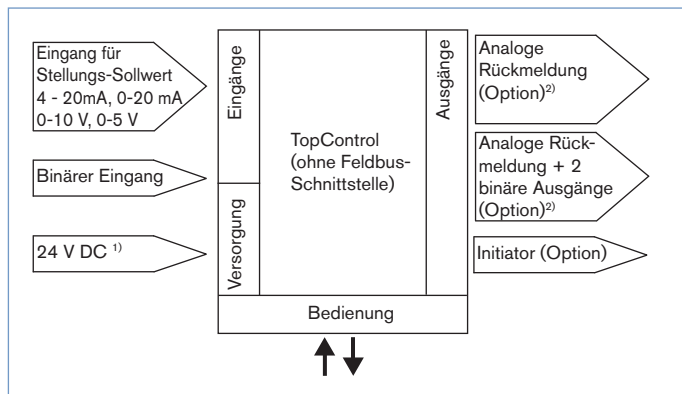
Eingang für Stellungs-Sollwert 4 - 20mA, 0-20 mA 0-10 V, 0-5 V

Binärer Eingang

24 V DC $^{1)}$

Eingänge

Versorgung

TopControl (ohne Feldbus-Schnittstelle)

Ausgänge

Bedienung

Analoge Rückmeldung (Option)$^{2)}$

Analoge Rückmeldung + 2 binäre Ausgänge (Option)$^{2)}$

Initiator (Option)